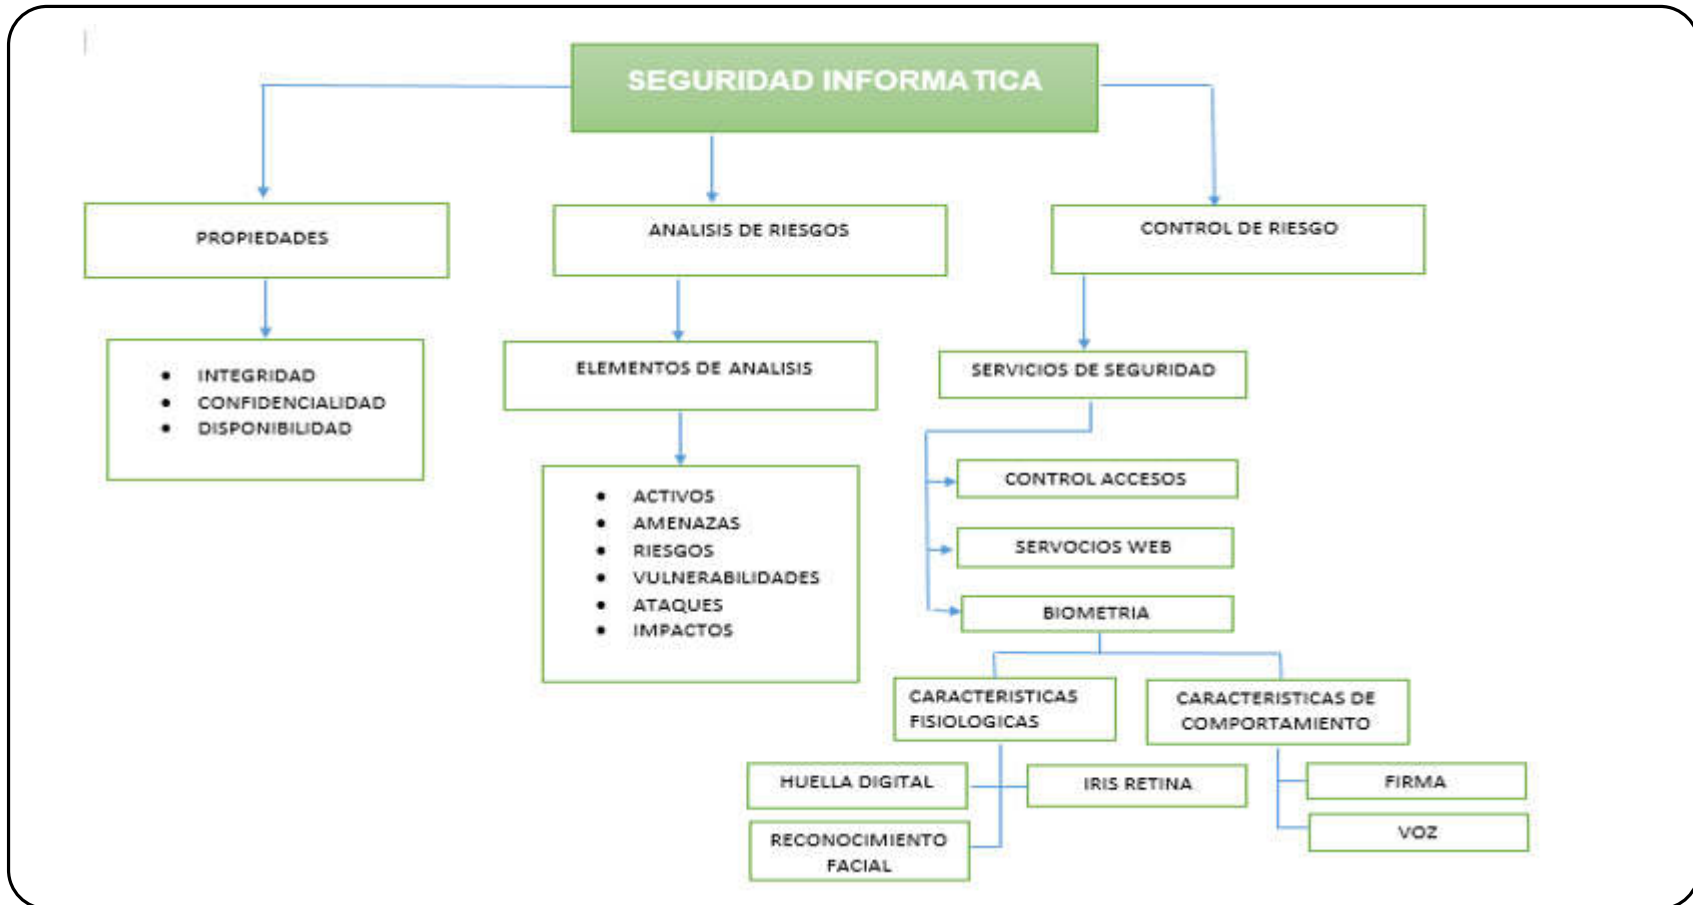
SEGURIDAD INFORMATICA

PROPIEDADES

- INTEGRIDAD
- CONFIDENCIALIDAD
- DISPONIBILIDAD

ANALISIS DE RIESGOS

ELEMENTOS DE ANALISIS

- ACTIVOS
- AMENAZAS
- RIESGOS
- VULNERABILIDADES
- ATAQUES
- IMPACTOS

CONTROL DE RIESGO

SERVICIOS DE SEGURIDAD

CONTROL ACCESOS

SERVOCIOS WEB

BIOMETRIA

CARACTERISTICAS FISIOLOGICAS

CARACTERISTICAS DE COMPORTAMIENTO

HUELLA DIGITAL

IRIS RETINA

RECONOCIMIENTO FACIAL

FIRMA

VOZ